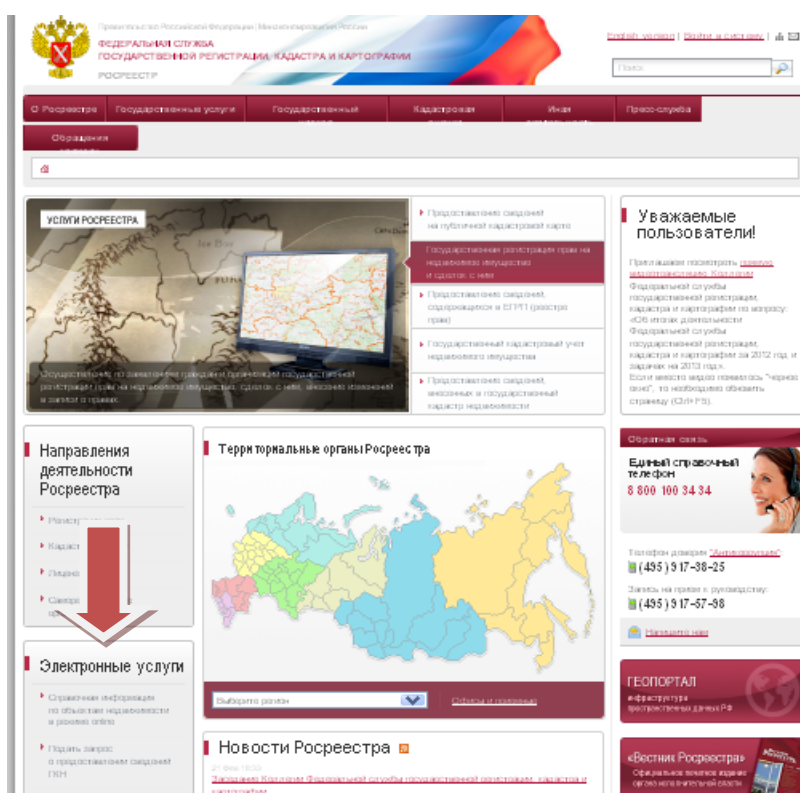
Правительство Российской Федерации | Министерство России

ФЕДЕРАЛЬНАЯ СЛУЖБА ГОСУДАРСТВЕННОЙ РЕГИСТРАЦИИ, КАДАСТРА И КАРТОГРАФИИ

РОСРЕЕСТР

English version | Войти в систему

Поиск

О Росреестре | Государственные услуги | Государственный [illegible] | Кадастровая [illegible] | Иная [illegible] | Пресс-служба

Обращения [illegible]

УСЛУГИ РОСРЕЕСТРА

Осуществление по заявлениям граждан и организаций государственной регистрации прав на недвижимое имущество, сделок с ним, внесение изменений и записей о правах.

Предоставление сведений на публичной кадастровой карте

Государственная регистрация прав на недвижимое имущество и сделок с ним

Предоставление сведений, содержащихся в ЕГРП (реестре прав)

Государственный кадастровый учет недвижимого имущества

Предоставление сведений, внесенных в государственный кадастр недвижимости

Уважаемые пользователи!

Приглашаем посмотреть прямую видеотрансляцию Коллегии Федеральной службы государственной регистрации, кадастра и картографии по вопросу: «Об итогах деятельности Федеральной службы государственной регистрации, кадастра и картографии за 2012 год и задачах на 2013 год». Если вместо видео появилось "черное окно", то необходимо обновить страницу (Ctrl F5).

Направления деятельности Росреестра

Регистрация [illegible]

Кадаст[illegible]

Лицен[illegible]

Саморе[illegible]

Территориальные органы Росреестра

Выберите регион

Офисы и приемные

Обратная связь

Единый справочный телефон

8 800 100 34 34

Телефон доверия "Антикоррупция"

(495) 917-38-25

Запись на прием к руководству:

(495) 917-57-98

Напишите нам

Электронные услуги

Справочная информация по объектам недвижимости в режиме online

Подать запрос о предоставлении сведений ГКН

Новости Росреестра

21 фев 16:00

Заседание Коллегии Федеральной службы государственной регистрации, кадастра и картографии

ГЕОПОРТАЛ

инфраструктура пространственных данных РФ

«Вестник Росреестра»

Официальное печатное издание органа исполнительной власти